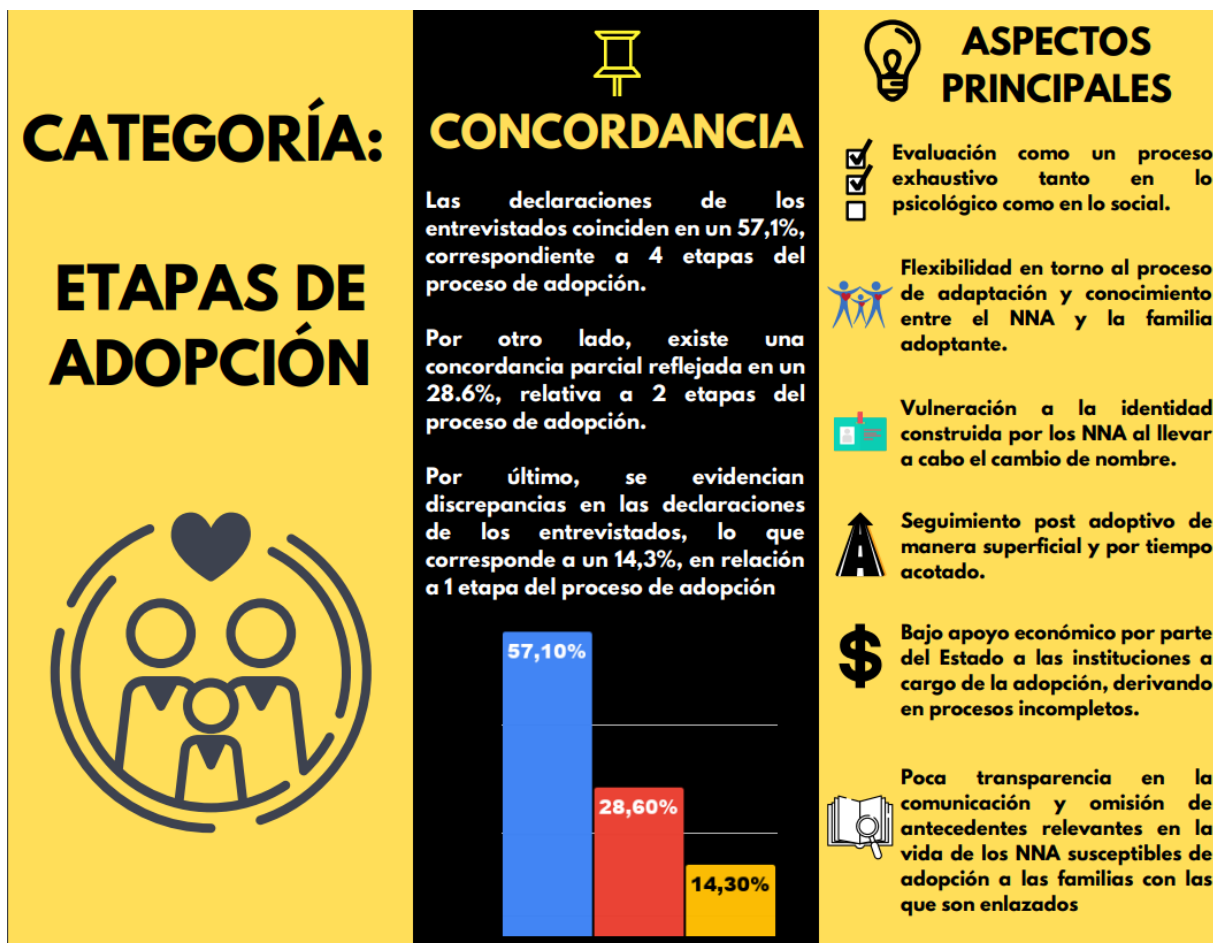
CATEGORÍA:

ETAPAS DE ADOPCIÓN

CONCORDANCIA

Las declaraciones de los entrevistados coinciden en un 57,1%, correspondiente a 4 etapas del proceso de adopción.

Por otro lado, existe una concordancia parcial reflejada en un 28.6%, relativa a 2 etapas del proceso de adopción.

Por último, se evidencian discrepancias en las declaraciones de los entrevistados, lo que corresponde a un 14,3%, en relación a 1 etapa del proceso de adopción

57,10%

28,60%

14,30%

ASPECTOS PRINCIPALES

Evaluación como un proceso exhaustivo tanto en lo psicológico como en lo social.

Flexibilidad en torno al proceso de adaptación y conocimiento entre el NNA y la familia adoptante.

Vulneración a la identidad construida por los NNA al llevar a cabo el cambio de nombre.

Seguimiento post adoptivo de manera superficial y por tiempo acotado.

Bajo apoyo económico por parte del Estado a las instituciones a cargo de la adopción, derivando en procesos incompletos.

Poca transparencia en la comunicación y omisión de antecedentes relevantes en la vida de los NNA susceptibles de adopción a las familias con las que son enlazados